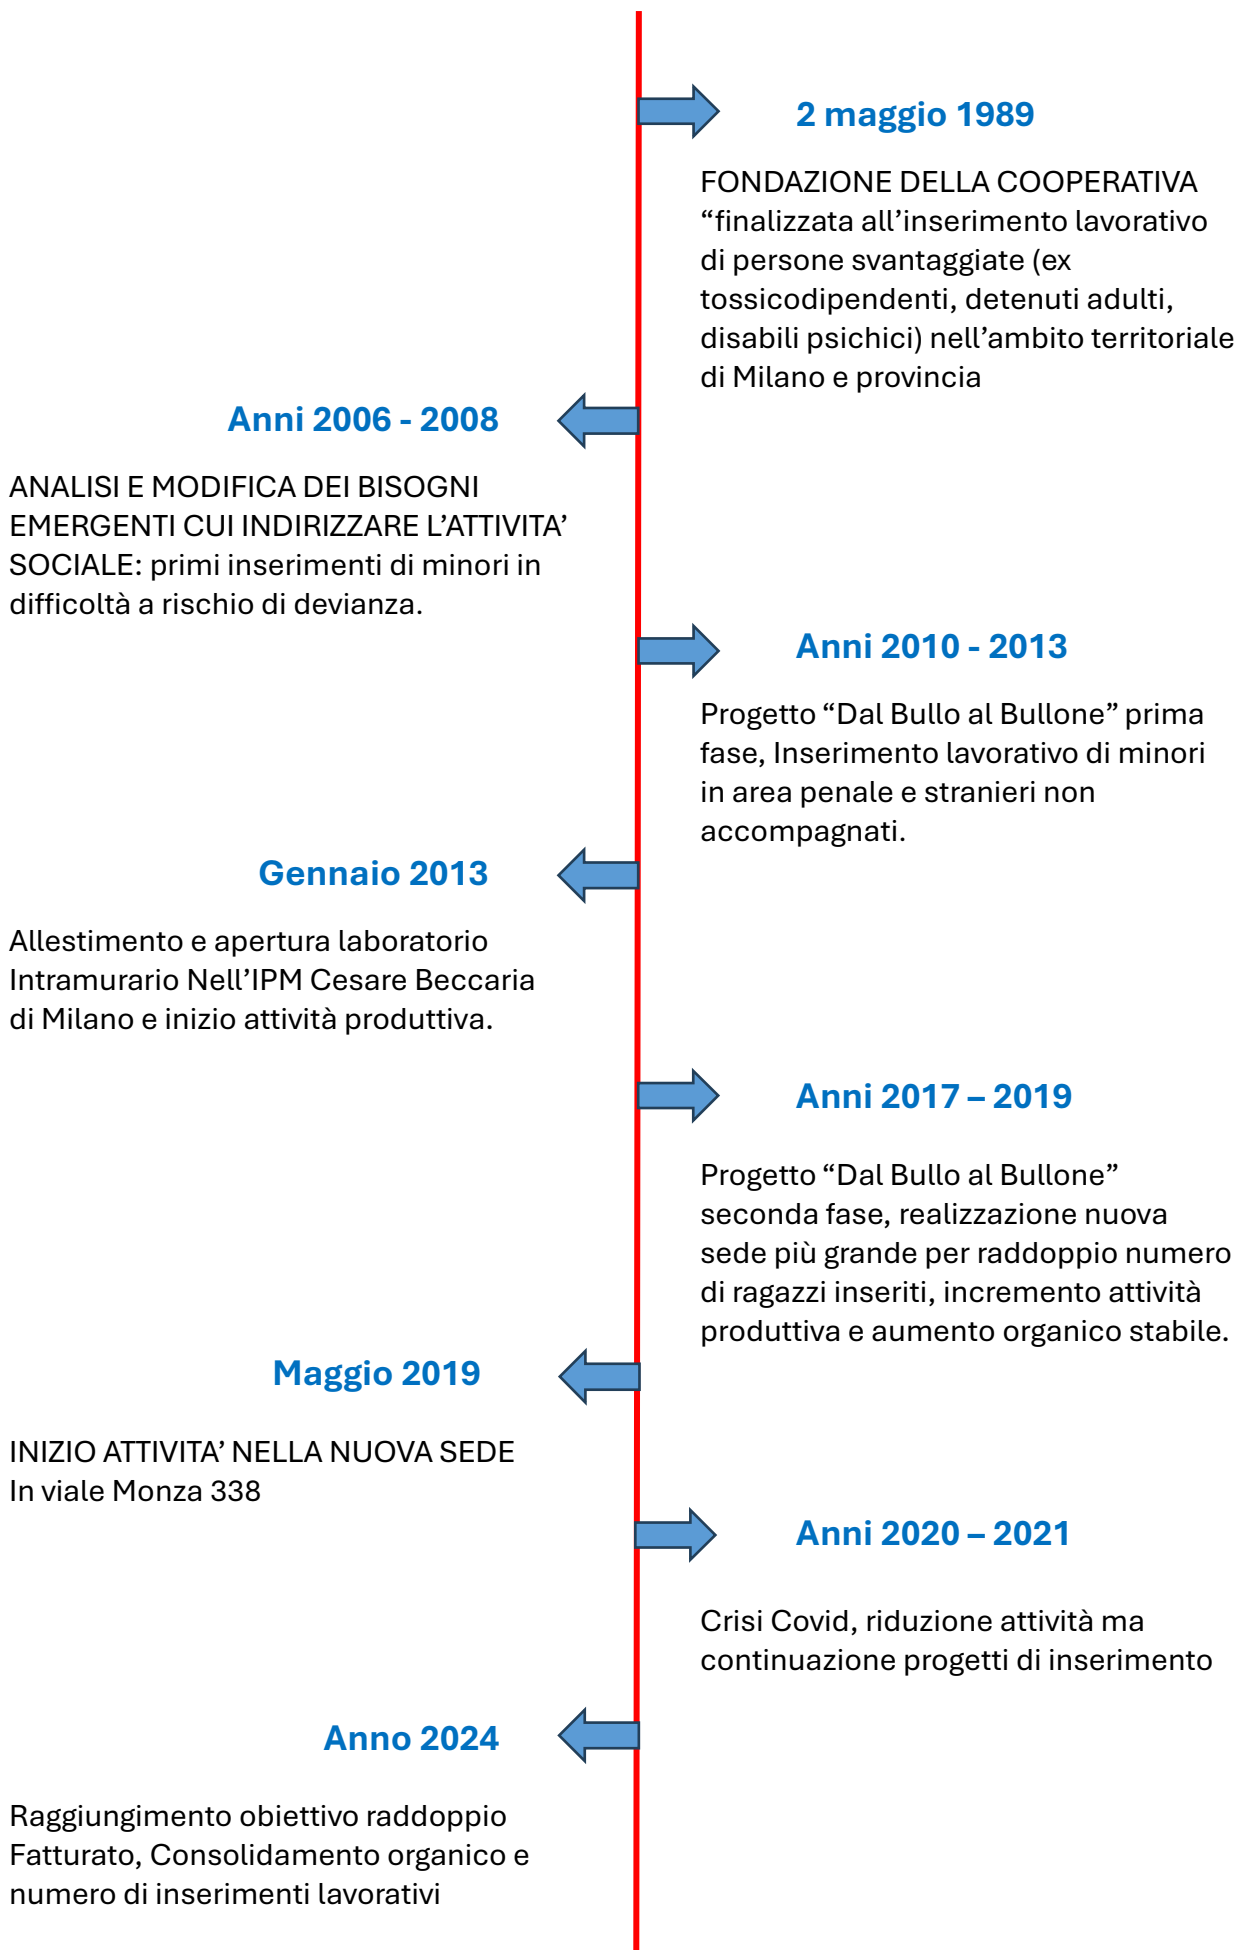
2 maggio 1989

FONDAZIONE DELLA COOPERATIVA "finalizzata all'inserimento lavorativo di persone svantaggiate (ex tossicodipendenti, detenuti adulti, disabili psichici) nell'ambito territoriale di Milano e provincia

Anni 2006 - 2008

ANALISI E MODIFICA DEI BISOGNI EMERGENTI CUI INDIRIZZARE L'ATTIVITA' SOCIALE: primi inserimenti di minori in difficoltà a rischio di devianza.

Anni 2010 - 2013

Progetto "Dal Bullo al Bullone" prima fase, Inserimento lavorativo di minori in area penale e stranieri non accompagnati.

Gennaio 2013

Allestimento e apertura laboratorio Intramurario Nell'IPM Cesare Beccaria di Milano e inizio attività produttiva.

Anni 2017 – 2019

Progetto "Dal Bullo al Bullone" seconda fase, realizzazione nuova sede più grande per raddoppio numero di ragazzi inseriti, incremento attività produttiva e aumento organico stabile.

Maggio 2019

INIZIO ATTIVITA' NELLA NUOVA SEDE
In viale Monza 338

Anni 2020 – 2021

Crisi Covid, riduzione attività ma continuazione progetti di inserimento

Anno 2024

Raggiungimento obiettivo raddoppio Fatturato, Consolidamento organico e numero di inserimenti lavorativi